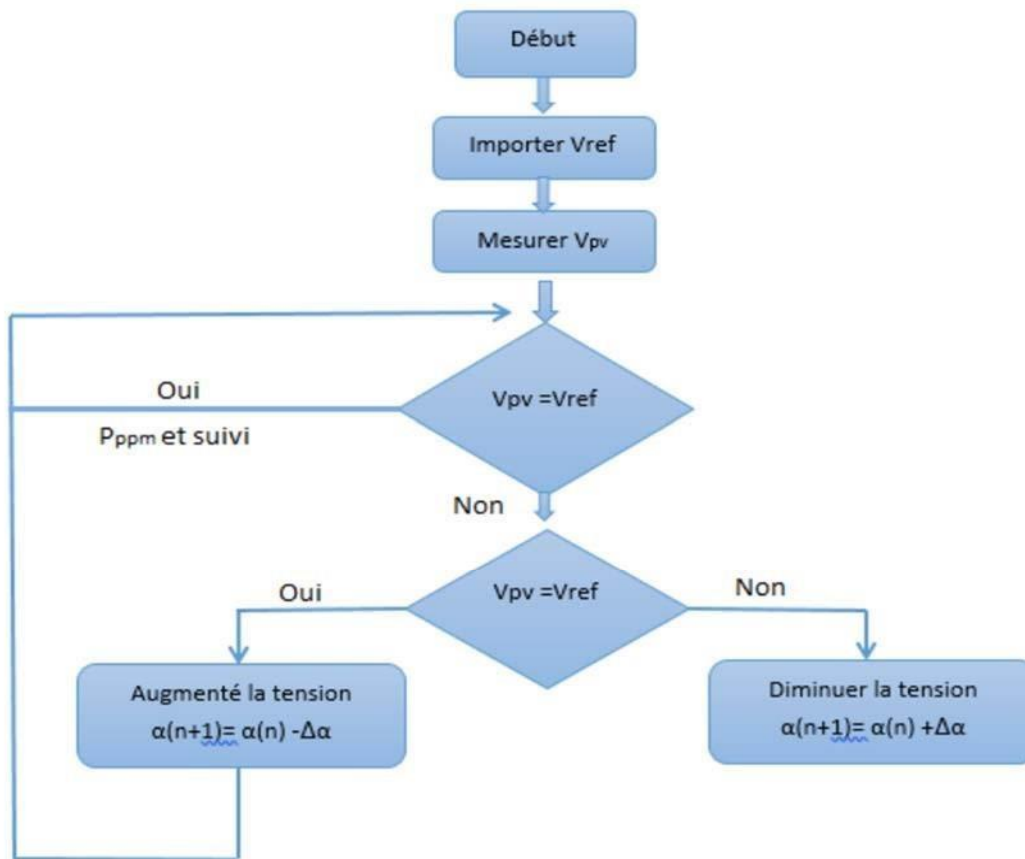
Début

Importer Vref

Mesurer $V_{pv}$

Vpv =Vref

Oui

$P_{ppm}$ et suivi

Non

Vpv =Vref

Oui

Non

Augmenté la tension
$\alpha(n+1)= \alpha(n) - \Delta\alpha$

Diminuer la tension
$\alpha(n+1)= \alpha(n) + \Delta\alpha$